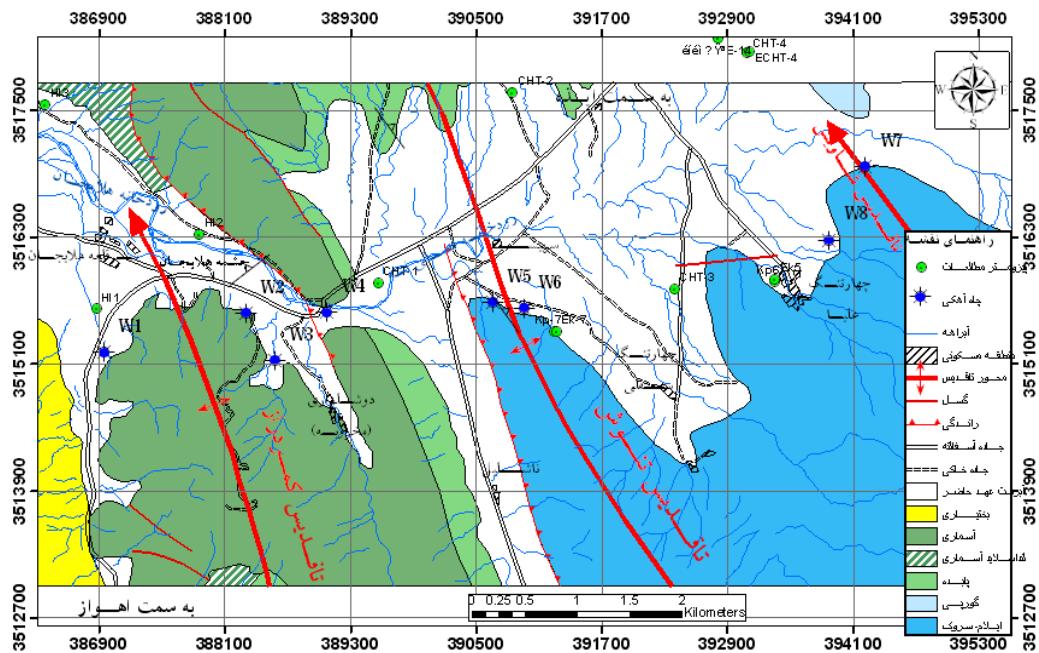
386900 388100 389300 390500 391700 392900 394100 395300

3517500
3516300
3515100
3513900
3512700

3517500
3516300
3515100
3513900
3512700

386900 388100 389300 390500 391700 392900 394100 395300

CHT-4
ECHT-4
CHT-2
HI3
HI2
HI1
CHT-1
CHT-3
KPE-3
KPE-7
W1 W2 W3 W4 W5 W5 W6 W7 W8

N
S
E
W

به سمت اهواز
چشمه هلایجان
دوشانی
تاقدیس کمستک
تاقدیس آسماری
تاقدیس ...
چهارتنگ
تاراز

0 0.25 0.5 1 1.5 2 Kilometers

راهنمای نقشه
نقاط مطالعاتی
چاه آهکی
آبراهه
منطقه مسکونی
محور تاقدیس
گسل
راندگی
جاده آسفالته
جاده خاکی
رسوبات عهد حاضر
بختیاری
آسماری
شهبازان و آسماری
پابده
گورپی
ایلام-سروک